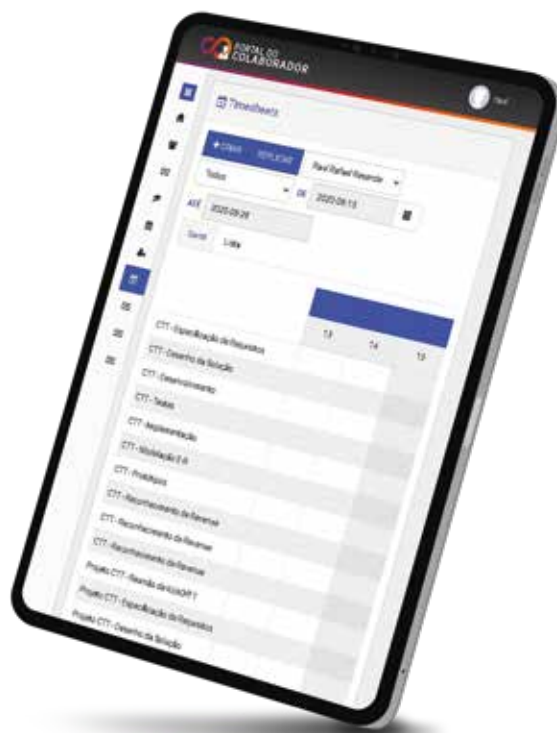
PORTAL DO COLABORADOR

Paul

Timesheets

+ CRIAR REPLICAR

Paul Rafael Ricardo

Todos

DE 2020-09-13

ATÉ 2020-09-26

Gantt Lista

13 14 15

CTT - Especificação de Requisitos
CTT - Desenho da Solução
CTT - Desenvolvimento
CTT - Testes
CTT - Implementação
CTT - Mobilização 2.0
CTT - Protótipos
CTT - Reconhecimento de Receitas
CTT - Reconhecimento de Receitas
CTT - Reconhecimento de Receitas
Projeto CTT - Reunião de KICKOFF
Projeto CTT - Especificação de Requisitos
Projeto CTT - Desenho da Solução